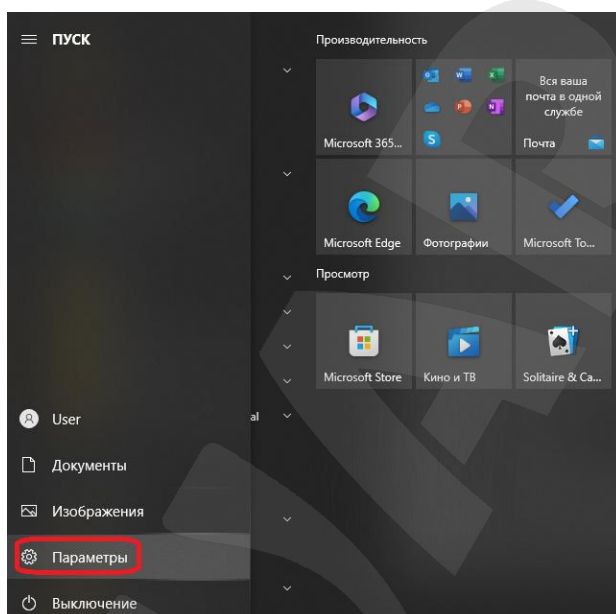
ПУСК

User

Документы

Изображения

Параметры

Выключение

al

Производительность

Microsoft 365...

Вся ваша почта в одной службе

Почта

Microsoft Edge

Фотографии

Microsoft To...

Просмотр

Microsoft Store

Кино и ТВ

Solitaire & Ca...